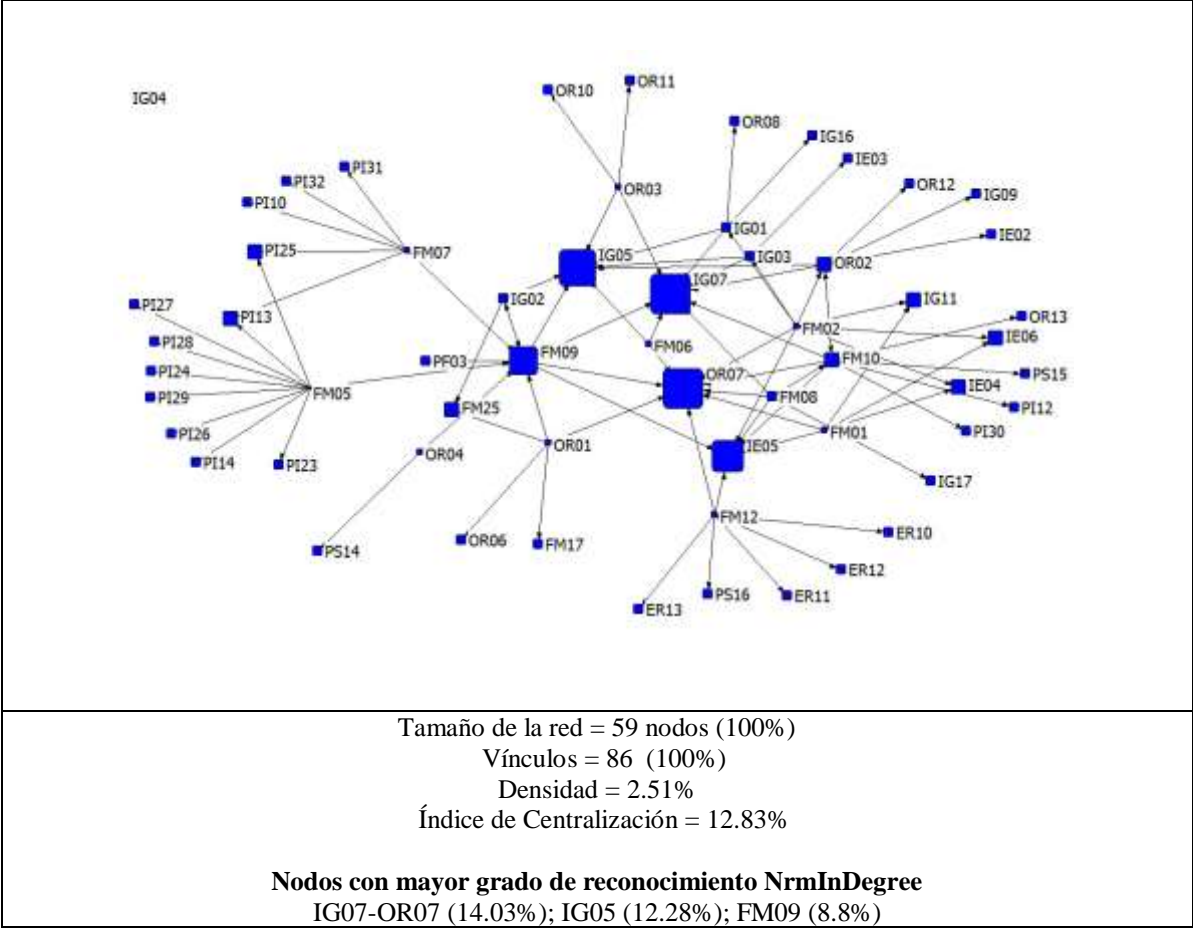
IG04

OR10 OR11

OR08 IG16 IE03

PI31 PI32 PI10 OR03 OR12 IG09

PI25 FM07 IG01 IE02

IG05 IG03 OR02

IG07

PI27 PI13 IG02 IG11

FM02 OR13

PI28 FM09 FM06 IE06

PI24 PF03 OR07 FM10 PS15

PI29 FM05 FM25 FM08 IE04 PI12

PI26 OR01 FM01 PI30

PI14 PI23 OR04 IE05

IG17

FM12 ER10

PS14 OR06 FM17 ER12

PS16 ER11

ER13

Tamaño de la red = 59 nodos (100%)
Vínculos = 86 (100%)
Densidad = 2.51%
Índice de Centralización = 12.83%

**Nodos con mayor grado de reconocimiento NrmInDegree**
IG07-OR07 (14.03%); IG05 (12.28%); FM09 (8.8%)